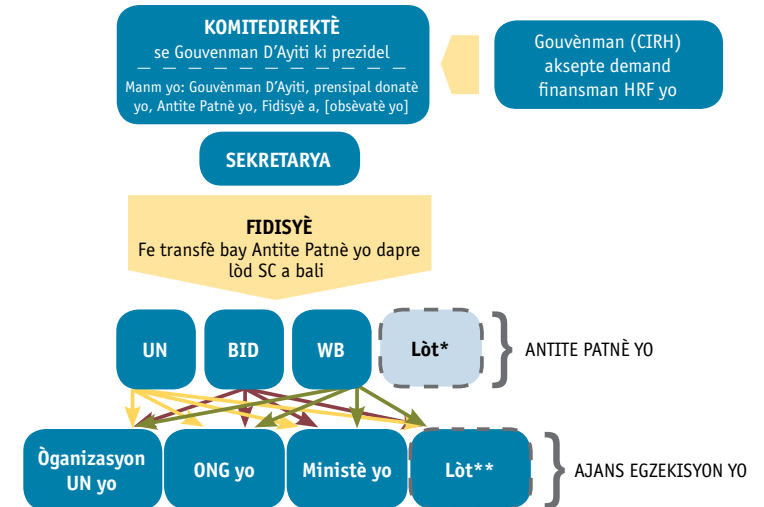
KOMITEDIREKTÈ
se Gouvenman D'Ayiti ki prezidel

Manm yo: Gouvènman D'Ayiti, prensipal donatè yo, Antite Patnè yo, Fidisyè a, [obsèvatè yo]

Gouvènman (CIRH) aksepte demand finansman HRF yo

SEKRETARYA

FIDISYÈ
Fe transfè bay Antite Patnè yo dapre lòd SC a bali

UN

BID

WB

Lòt*

ANTITE PATNÈ YO

Òganizasyon UN yo

ONG yo

Ministè yo

Lòt**

AJANS EGZEKISYON YO